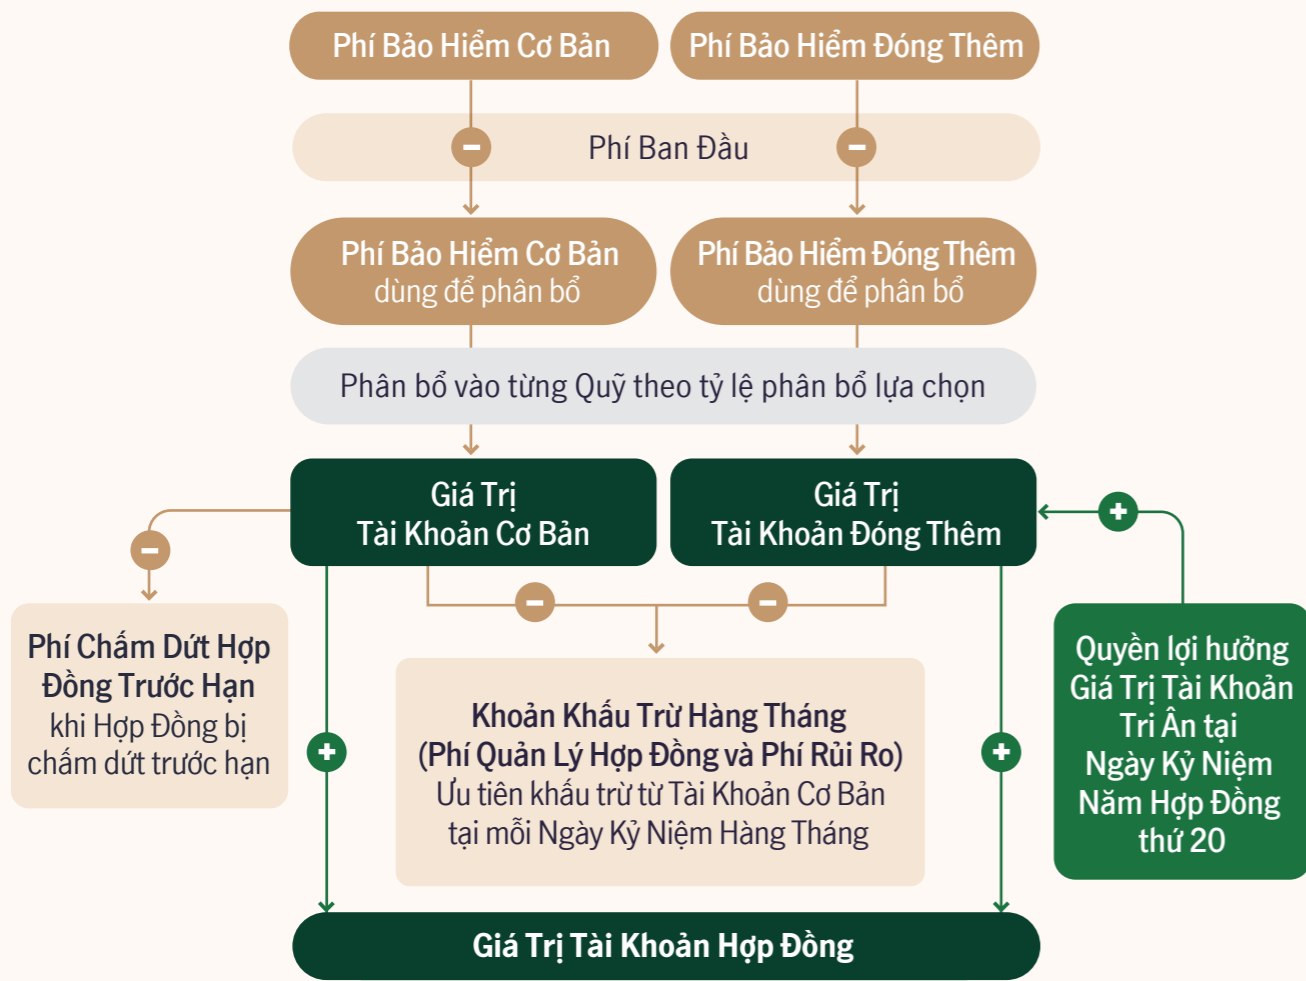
Phí Bảo Hiểm Cơ Bản

Phí Bảo Hiểm Đóng Thêm

Phí Ban Đầu

Phí Bảo Hiểm Cơ Bản dùng để phân bổ

Phí Bảo Hiểm Đóng Thêm dùng để phân bổ

Phân bổ vào từng Quỹ theo tỷ lệ phân bổ lựa chọn

Giá Trị Tài Khoản Cơ Bản

Giá Trị Tài Khoản Đóng Thêm

Phí Chấm Dứt Hợp Đồng Trước Hạn khi Hợp Đồng bị chấm dứt trước hạn

Khoản Khấu Trừ Hàng Tháng (Phí Quản Lý Hợp Đồng và Phí Rủi Ro) Ưu tiên khấu trừ từ Tài Khoản Cơ Bản tại mỗi Ngày Kỷ Niệm Hàng Tháng

Quyền lợi hưởng Giá Trị Tài Khoản Tri Ân tại Ngày Kỷ Niệm Năm Hợp Đồng thứ 20

Giá Trị Tài Khoản Hợp Đồng